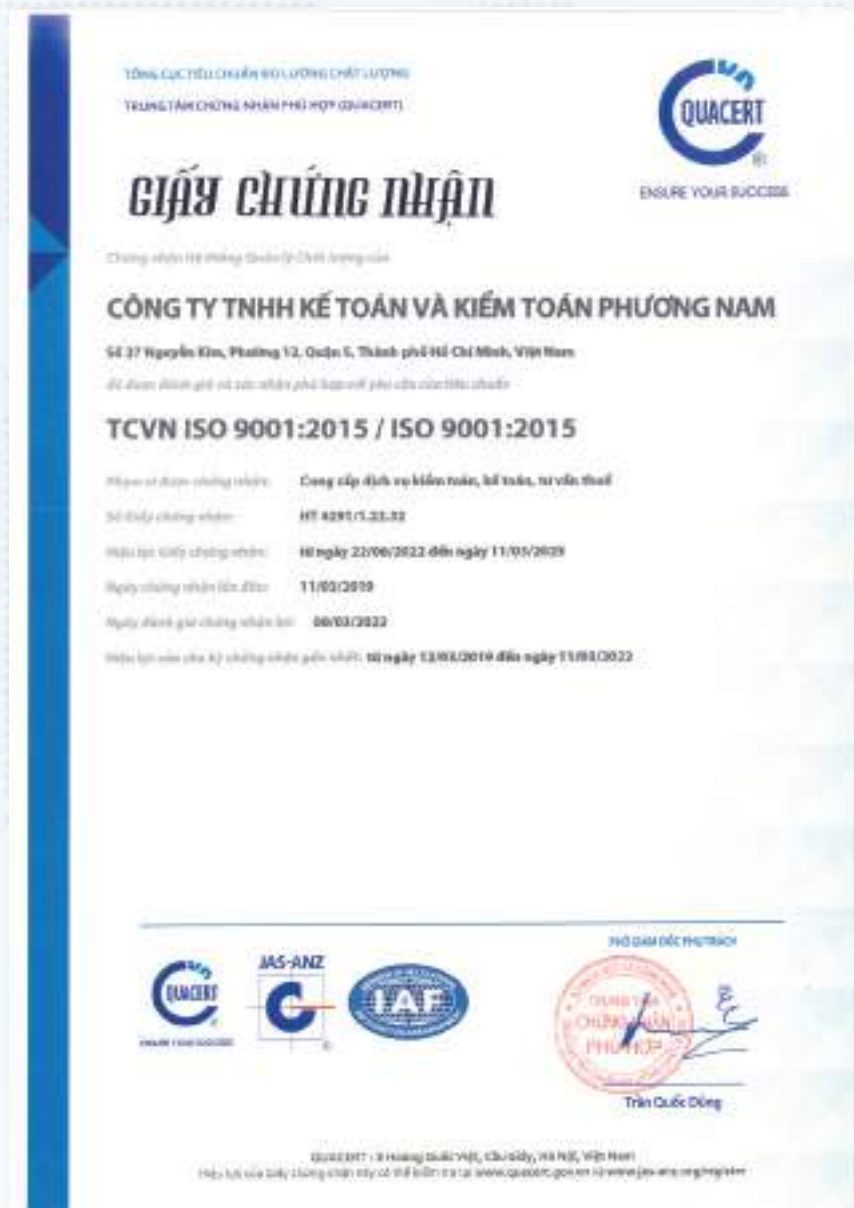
TỔNG CỤC TIÊU CHUẨN ĐO LƯỜNG CHẤT LƯỢNG
TRUNG TÂM CHỨNG NHẬN PHÙ HỢP (QUACERT)

QUACERT
ENSURE YOUR SUCCESS

GIẤY CHỨNG NHẬN

Chứng nhận Hệ thống Quản lý Chất lượng của

CÔNG TY TNHH KẾ TOÁN VÀ KIỂM TOÁN PHƯƠNG NAM

Số 37 Nguyễn Kim, Phường 12, Quận 5, Thành phố Hồ Chí Minh, Việt Nam

đã được đánh giá và xác nhận phù hợp với yêu cầu của tiêu chuẩn

TCVN ISO 9001:2015 / ISO 9001:2015

Phạm vi được chứng nhận: Cung cấp dịch vụ kiểm toán, kế toán, tư vấn thuế

Số Giấy chứng nhận: HT 4291/1.22.32

Hiệu lực Giấy chứng nhận: từ ngày 22/06/2022 đến ngày 11/03/2025

Ngày chứng nhận lần đầu: 11/03/2019

Ngày đánh giá chứng nhận lại: 08/03/2022

Hiệu lực của chu kỳ chứng nhận gần nhất: từ ngày 12/03/2019 đến ngày 11/03/2022

QUACERT

JAS-ANZ

IAF

PHÓ GIÁM ĐỐC PHỤ TRÁCH

TRUNG TÂM CHỨNG NHẬN PHÙ HỢP

Trần Quốc Dũng

QUACERT - 8 Hoàng Quốc Việt, Cầu Giấy, Hà Nội, Việt Nam
Hiệu lực của Giấy chứng nhận này có thể kiểm tra tại www.quacert.gov.vn và www.jas-anz.org/register